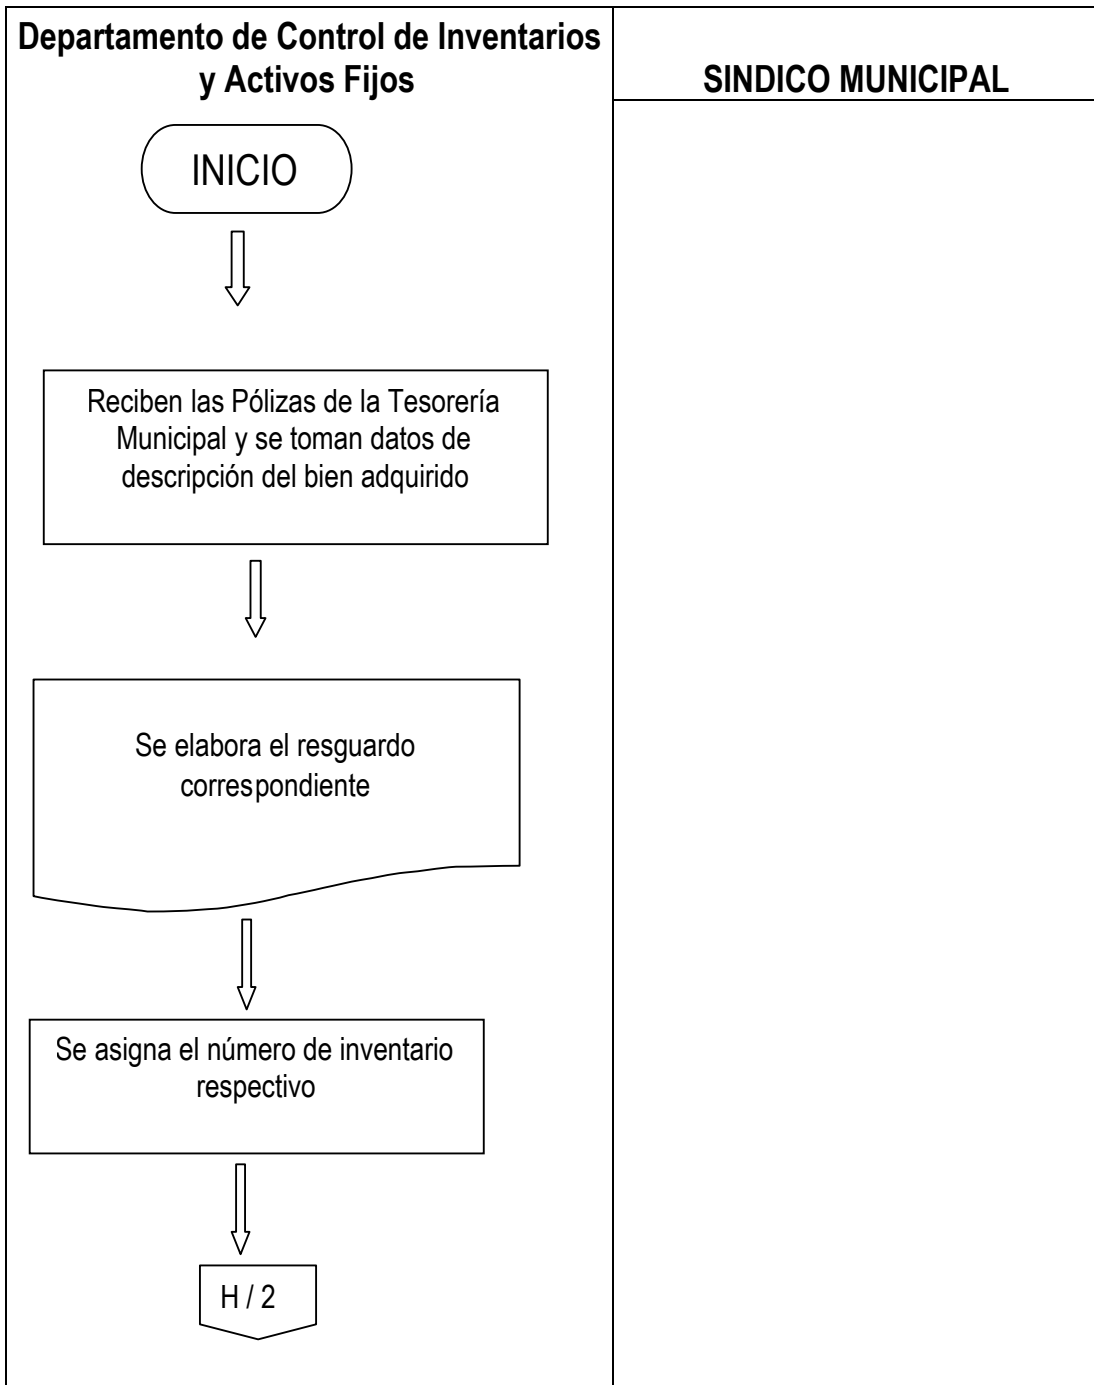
Departamento de Control de Inventarios y Activos Fijos

SINDICO MUNICIPAL

INICIO

Reciben las Pólizas de la Tesorería Municipal y se toman datos de descripción del bien adquirido

Se elabora el resguardo correspondiente

Se asigna el número de inventario respectivo

H / 2